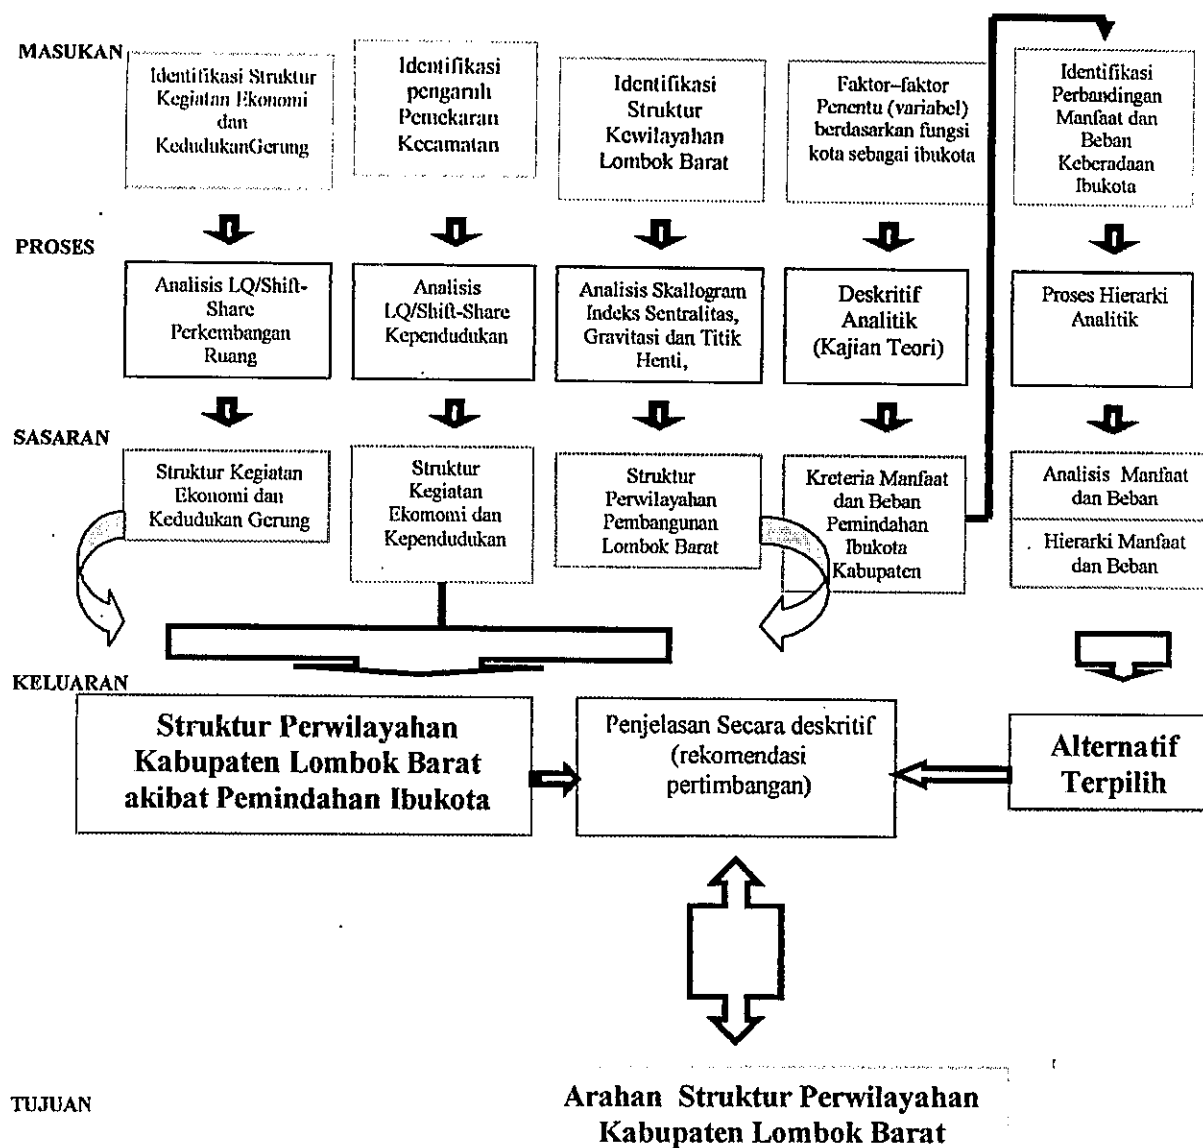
MASUKAN

Identifikasi Struktur Kegiatan Ekonomi dan KedudukanGerung

Identifikasi pengaruh Pemekaran Kecamatan

Identifikasi Struktur Kewilayahan Lombok Barat

Faktor–faktor Penentu (variabel) berdasarkan fungsi kota sebagai ibukota

Identifikasi Perbandingan Manfaat dan Beban Keberadaan Ibukota

PROSES

Analisis LQ/Shift-Share Perkembangan Ruang

Analisis LQ/Shift-Share Kependudukan

Analisis Skallogram Indeks Sentralitas, Gravitasi dan Titik Henti,

Deskritif Analitik (Kajian Teori)

Proses Hierarki Analitik

SASARAN

Struktur Kegiatan Ekonomi dan Kedudukan Gerung

Struktur Kegiatan Ekomomi dan Kependudukan

Struktur Perwilayahan Pembangunan Lombok Barat

Kreteria Manfaat dan Beban Pemindahan Ibukota Kabupaten

Analisis Manfaat dan Beban

Hierarki Manfaat dan Beban

KELUARAN

Struktur Perwilayahan Kabupaten Lombok Barat akibat Pemindahan Ibukota

Penjelasan Secara deskritif (rekomendasi pertimbangan)

Alternatif Terpilih

TUJUAN

Arahan Struktur Perwilayahan Kabupaten Lombok Barat